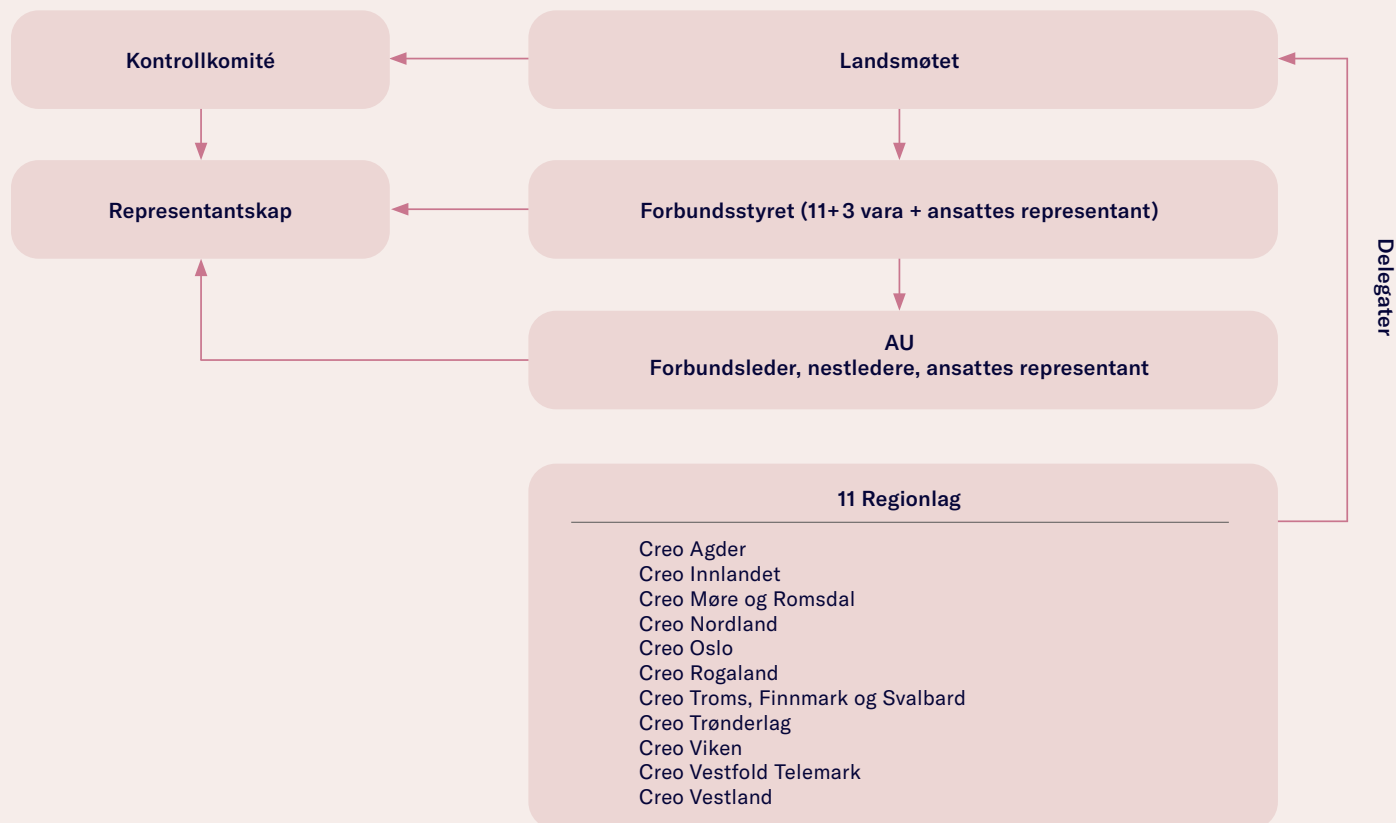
Kontrollkomité

Landsmøtet

Representantskap

Forbundsstyret (11+3 vara + ansattes representant)

AU
Forbundsleder, nestledere, ansattes representant

Delegater

11 Regionlag

Creo Agder
Creo Innlandet
Creo Møre og Romsdal
Creo Nordland
Creo Oslo
Creo Rogaland
Creo Troms, Finnmark og Svalbard
Creo Trønderlag
Creo Viken
Creo Vestfold Telemark
Creo Vestland